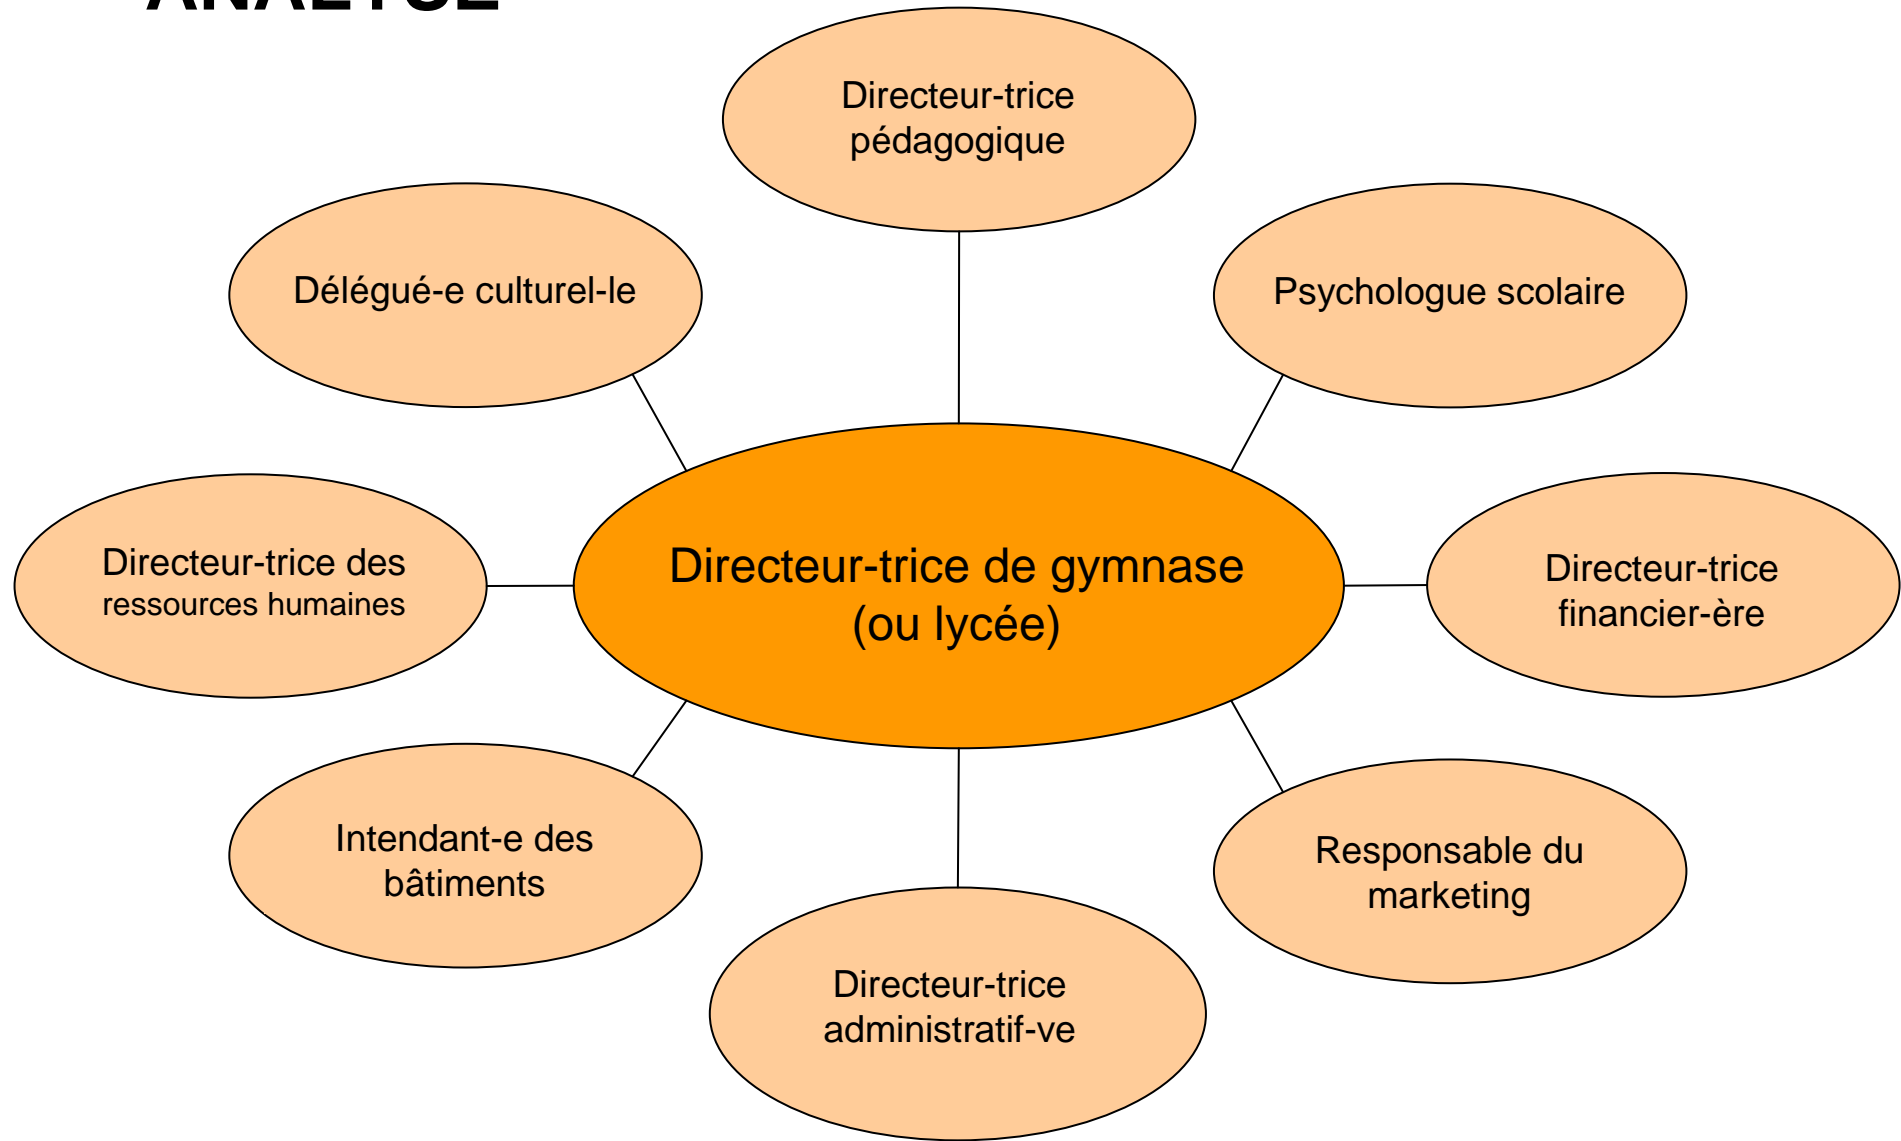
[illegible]

Directeur-trice pédagogique

Délégué-e culturel-le

Psychologue scolaire

Directeur-trice des ressources humaines

Directeur-trice de gymnase (ou lycée)

Directeur-trice financier-ère

Intendant-e des bâtiments

Responsable du marketing

Directeur-trice administratif-ve